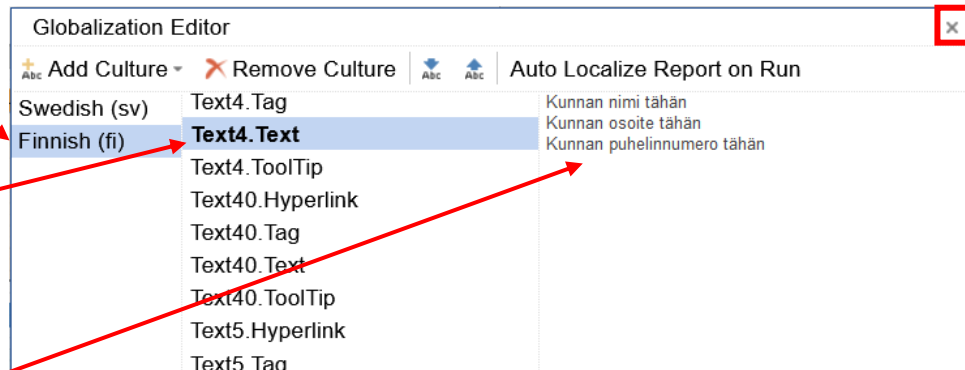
Globalization Editor

×

Add Culture Remove Culture Abc Abc Auto Localize Report on Run

Swedish (sv)
Finnish (fi)

Text4.Tag
Text4.Text
Text4.ToolTip
Text40.Hyperlink
Text40.Tag
Text40.Text
Text40.ToolTip
Text5.Hyperlink
Text5.Tag

Kunnan nimi tähän
Kunnan osoite tähän
Kunnan puhelinnumero tähän